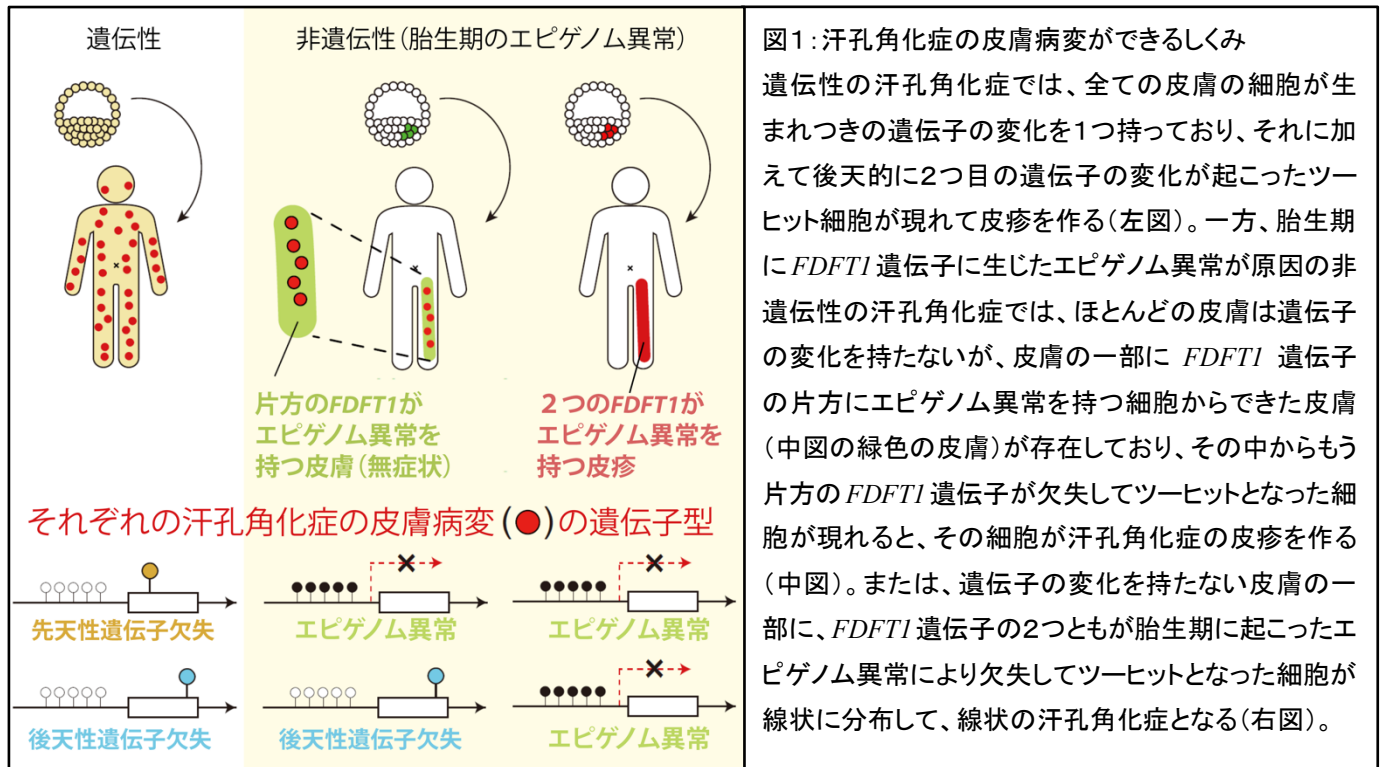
遺伝性

非遺伝性（胎生期のエピゲノム異常）

片方の*FDFT1*がエピゲノム異常を持つ皮膚（無症状）

２つの*FDFT1*がエピゲノム異常を持つ皮疹

それぞれの汗孔角化症の皮膚病変（●）の遺伝子型

先天性遺伝子欠失

エピゲノム異常

エピゲノム異常

後天性遺伝子欠失

後天性遺伝子欠失

エピゲノム異常

図１：汗孔角化症の皮膚病変ができるしくみ

遺伝性の汗孔角化症では、全ての皮膚の細胞が生まれつきの遺伝子の変化を1つ持っており、それに加えて後天的に2つ目の遺伝子の変化が起こったツーヒット細胞が現れて皮疹を作る（左図）。一方、胎生期に*FDFT1*遺伝子に生じたエピゲノム異常が原因の非遺伝性の汗孔角化症では、ほとんどの皮膚は遺伝子の変化を持たないが、皮膚の一部に *FDFT1* 遺伝子の片方にエピゲノム異常を持つ細胞からできた皮膚（中図の緑色の皮膚）が存在しており、その中からもう片方の*FDFT1*遺伝子が欠失してツーヒットとなった細胞が現れると、その細胞が汗孔角化症の皮疹を作る（中図）。または、遺伝子の変化を持たない皮膚の一部に、*FDFT1*遺伝子の2つともが胎生期に起こったエピゲノム異常により欠失してツーヒットとなった細胞が線状に分布して、線状の汗孔角化症となる（右図）。